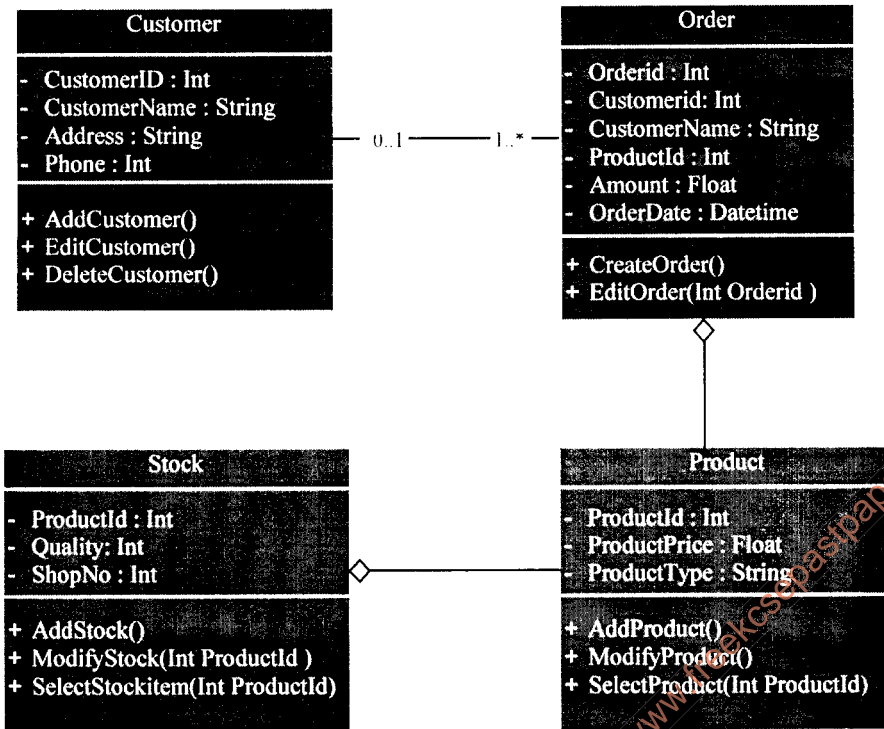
Customer

- CustomerID : Int
- CustomerName : String
- Address : String
- Phone : Int

+ AddCustomer()
+ EditCustomer()
+ DeleteCustomer()

0..1

1..*

Order

- Orderid : Int
- Customerid: Int
- CustomerName : String
- ProductId : Int
- Amount : Float
- OrderDate : Datetime

+ CreateOrder()
+ EditOrder(Int Orderid )

Stock

- ProductId : Int
- Quality: Int
- ShopNo : Int

+ AddStock()
+ ModifyStock(Int ProductId )
+ SelectStockitem(Int ProductId)

Product

- ProductId : Int
- ProductPrice : Float
- ProductType : String

+ AddProduct()
+ ModifyProduct()
+ SelectProduct(Int ProductId)

www.freekcsepastpapers